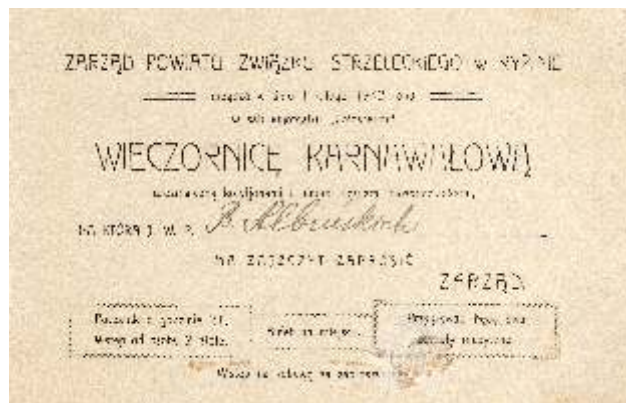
ZARZĄD POWIATU ZWIĄZKU STRZELECKIEGO w RYBNIKU

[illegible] w dniu 1 lutego 1930 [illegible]

w sali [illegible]

WIECZORNICĘ KARNAWAŁOWĄ

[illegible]

NA KTÓRĄ J. W. P. B. Albrechtowie

NA ZASZCZYT ZAPROSIĆ

ZARZĄD

Początek o godzinie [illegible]
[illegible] od osoby 2 złote

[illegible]

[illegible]

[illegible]